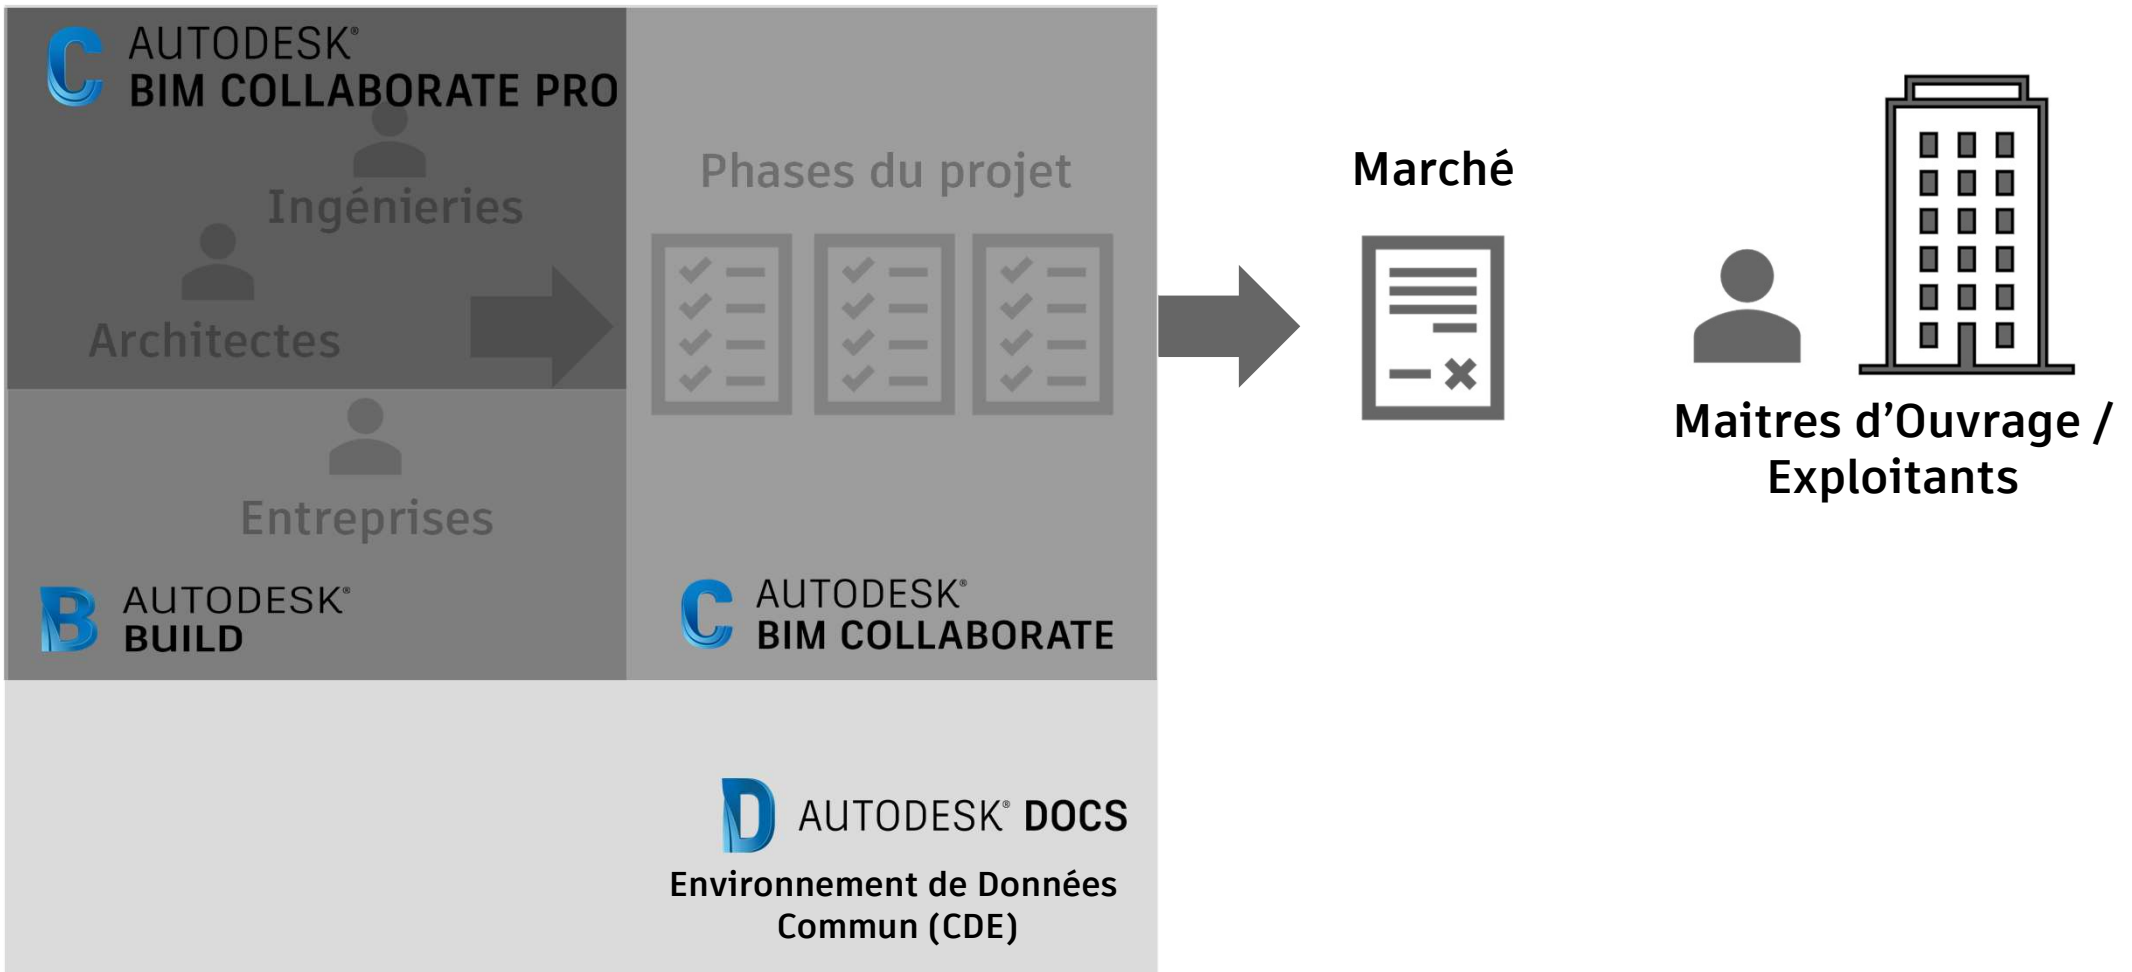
AUTODESK®
BIM COLLABORATE PRO

Ingénieries

Architectes

Entreprises

AUTODESK®
BUILD

Phases du projet

AUTODESK®
BIM COLLABORATE

AUTODESK® DOCS
Environnement de Données Commun (CDE)

Marché

Maitres d'Ouvrage / Exploitants